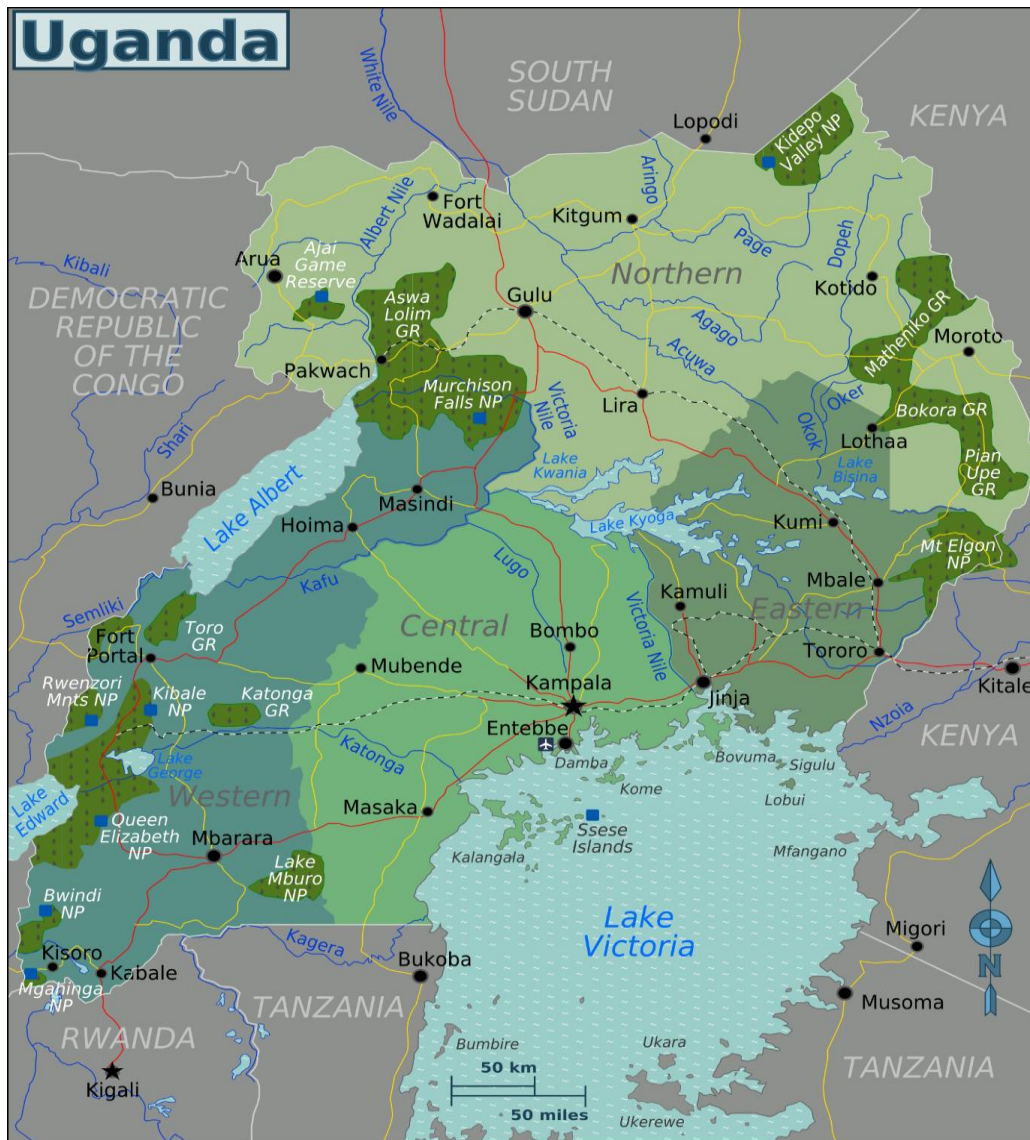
Uganda

SOUTH SUDAN
KENYA
White Nile
Lopodi
Kidepo Valley NP
Fort Wadalai
Albert Nile
Kitgum
Aringo
Page
Dopeh
Kibali
Arua
Ajai Game Reserve
Northern
Kotido
DEMOCRATIC REPUBLIC OF THE CONGO
Aswa Lolim GR
Gulu
Agago
Matheniko GR
Moroto
Pakwach
Acuwa
Murchison Falls NP
Victoria Nile
Lira
Oker
Bokora GR
Okok
Lothaa
Shari
Lake Kwania
Lake Bisina
Pian Upe GR
Bunia
Lake Albert
Masindi
Hoima
Lake Kyoga
Kumi
Lugo
Mt Elgon NP
Kafu
Kamuli
Mbale
Semliki
Victoria Nile
Eastern
Central
Bombo
Fort Portal
Toro GR
Tororo
Mubende
Kitale
Rwenzori Mnts NP
Kibale NP
Katonga GR
Kampala
Jinja
Nzoia
KENYA
Entebbe
Lake George
Katonga
Damba
Bovuma
Sigulu
Lake Edward
Western
Kome
Lobui
Masaka
Queen Elizabeth NP
Mbarara
Ssese Islands
Kalangala
Mfangano
Lake Mburo NP
Bwindi NP
Lake Victoria
Migori
Kagera
Kisoro
Kabale
Bukoba
N
Mgahinga NP
TANZANIA
Musoma
RWANDA
Bumbire
Ukara
TANZANIA
50 km
50 miles
Kigali
Ukerewe